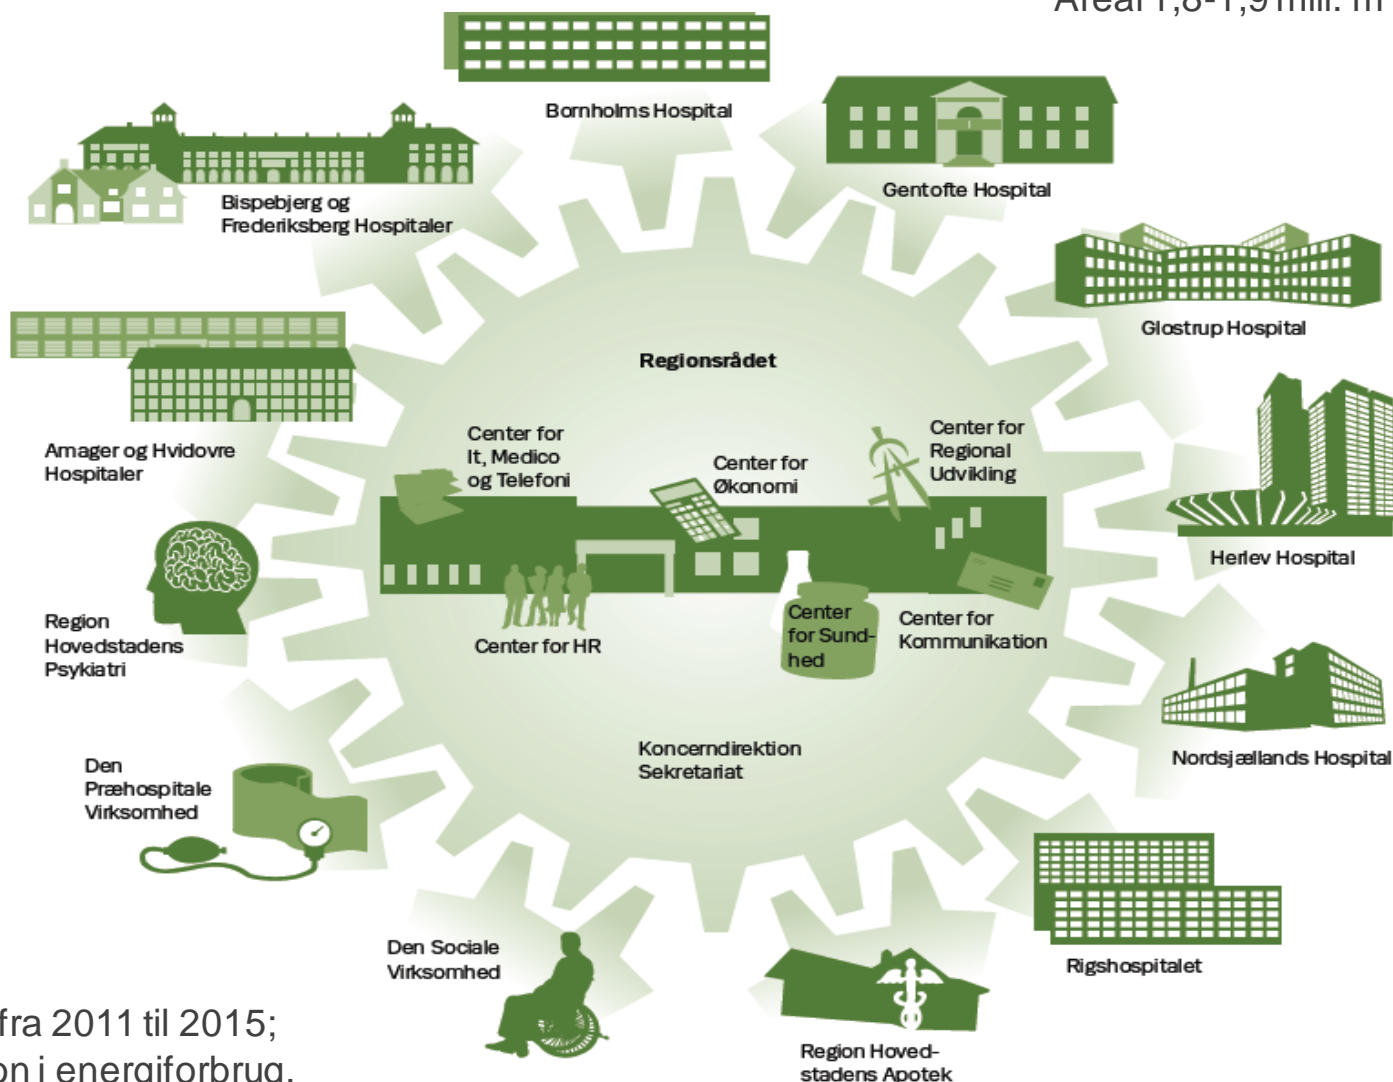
Areal 1,8-1,9 mill. m

Bornholms Hospital

Gentofte Hospital

Bispebjerg og Frederiksberg Hospitaler

Glostrup Hospital

Regionsrådet

Amager og Hvidovre Hospitaler

Center for It, Medico og Telefoni

Center for Økonomi

Center for Regional Udvikling

Herlev Hospital

Region Hovedstadens Psykiatri

Center for HR

Center for Sundhed

Center for Kommunikation

Nordsjællands Hospital

Koncerndirektion Sekretariat

Den Præhospitale Virksomhed

Rigshospitalet

Den Sociale Virksomhed

Region Hovedstadens Apotek

fra 2011 til 2015;
on i energiforbrug.